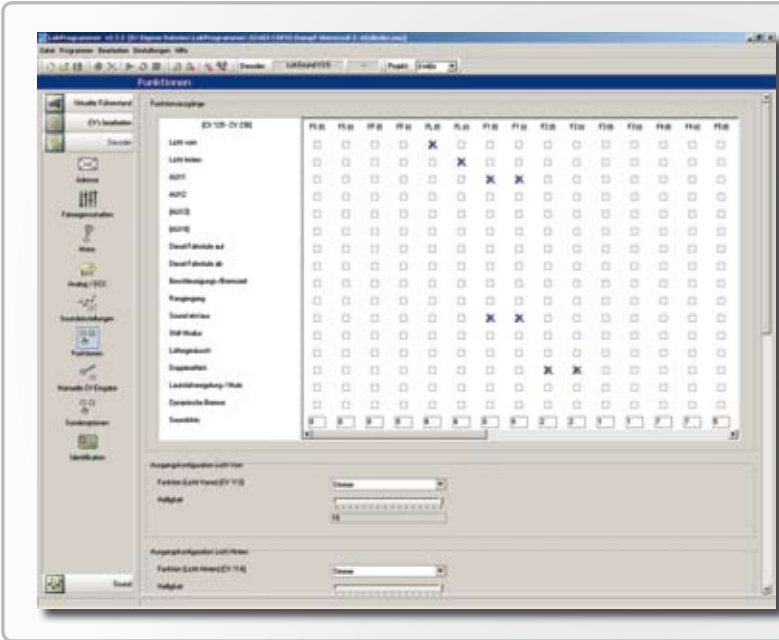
LokProgrammer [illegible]

Datei Programm Bearbeiten Einstellungen Hilfe

Decoder LokSound V3.5 Projekt: Ändern

Funktionen

Virtuelle Führerstand

CV's bearbeiten

Decoder

Adresse

Fahreigenschaften

Motor

Analog / DCC

Soundeinstellungen

Funktionen

Manuelle CV Eingabe

Soundoptionen

Identifikation

Sound

Funktionsausgänge

| (CV 129 - CV 256) | F0 (f) | F0 (r) | FF (f) | FF (r) | FL (f) | FL (r) | F1 (f) | F1 (r) | F2 (f) | F2 (r) | F3 (f) | F3 (r) | F4 (f) | F4 (r) | F5 (f) |
|---|---|---|---|---|---|---|---|---|---|---|---|---|---|---|---|
| Licht vorn | | | | | X | | | | | | | | | | |
| Licht hinten | | | | | | X | | | | | | | | | |
| AUX1 | | | | | | | X | X | | | | | | | |
| AUX2 | | | | | | | | | | | | | | | |
| [AUX3] | | | | | | | | | | | | | | | |
| [AUX4] | | | | | | | | | | | | | | | |
| Diesel Fahrstufe auf | | | | | | | | | | | | | | | |
| Diesel Fahrstufe ab | | | | | | | | | | | | | | | |
| Beschleunigungs-/Bremszeit | | | | | | | | | | | | | | | |
| Rangiergang | | | | | | | | | | | | | | | |
| Sound ein/aus | | | | | | | X | X | | | | | | | |
| Shift Modus | | | | | | | | | | | | | | | |
| Lüftergeräusch | | | | | | | | | | | | | | | |
| Doppelvorfeld | | | | | | | | | X | X | | | | | |
| Lautstärkeregelung / Mute | | | | | | | | | | | | | | | |
| Dynamische Bremse | | | | | | | | | | | | | | | |
| Soundslots | 0 | 0 | 0 | 0 | 0 | 0 | 0 | 0 | 2 | 2 | 1 | 1 | 7 | 7 | 0 |

Ausgangskonfiguration Licht Vorn

Funktion (Licht Vorne) (CV 113) Dimmer

Helligkeit

15

Ausgangskonfiguration Licht Hinten

Funktion (Licht Hinten) (CV 114) Dimmer

Helligkeit